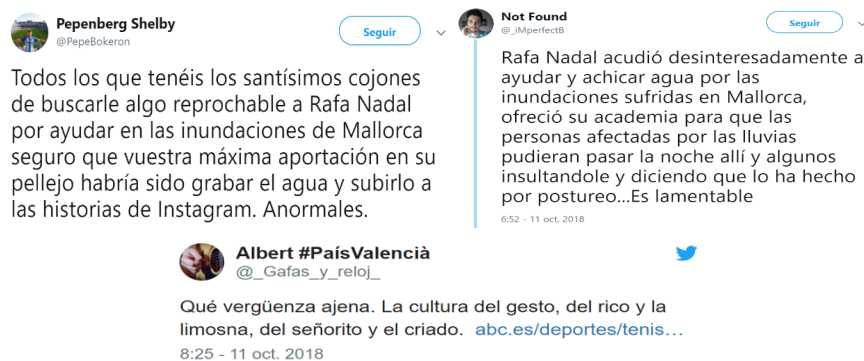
Pepenberg Shelby
@PepeBokeron

Seguir

Todos los que tenéis los santísimos cojones de buscarle algo reprochable a Rafa Nadal por ayudar en las inundaciones de Mallorca seguro que vuestra máxima aportación en su pellejo habría sido grabar el agua y subirlo a las historias de Instagram. Anormales.

Not Found
@_iMperfectB

Seguir

Rafa Nadal acudió desinteresadamente a ayudar y achicar agua por las inundaciones sufridas en Mallorca, ofreció su academia para que las personas afectadas por las lluvias pudieran pasar la noche allí y algunos insultandole y diciendo que lo ha hecho por postureo...Es lamentable

6:52 - 11 oct. 2018

Albert #PaísValencià
@_Gafas_y_reloj_

Qué vergüenza ajena. La cultura del gesto, del rico y la limosna, del señorito y el criado. abc.es/deportes/tenis…

8:25 - 11 oct. 2018